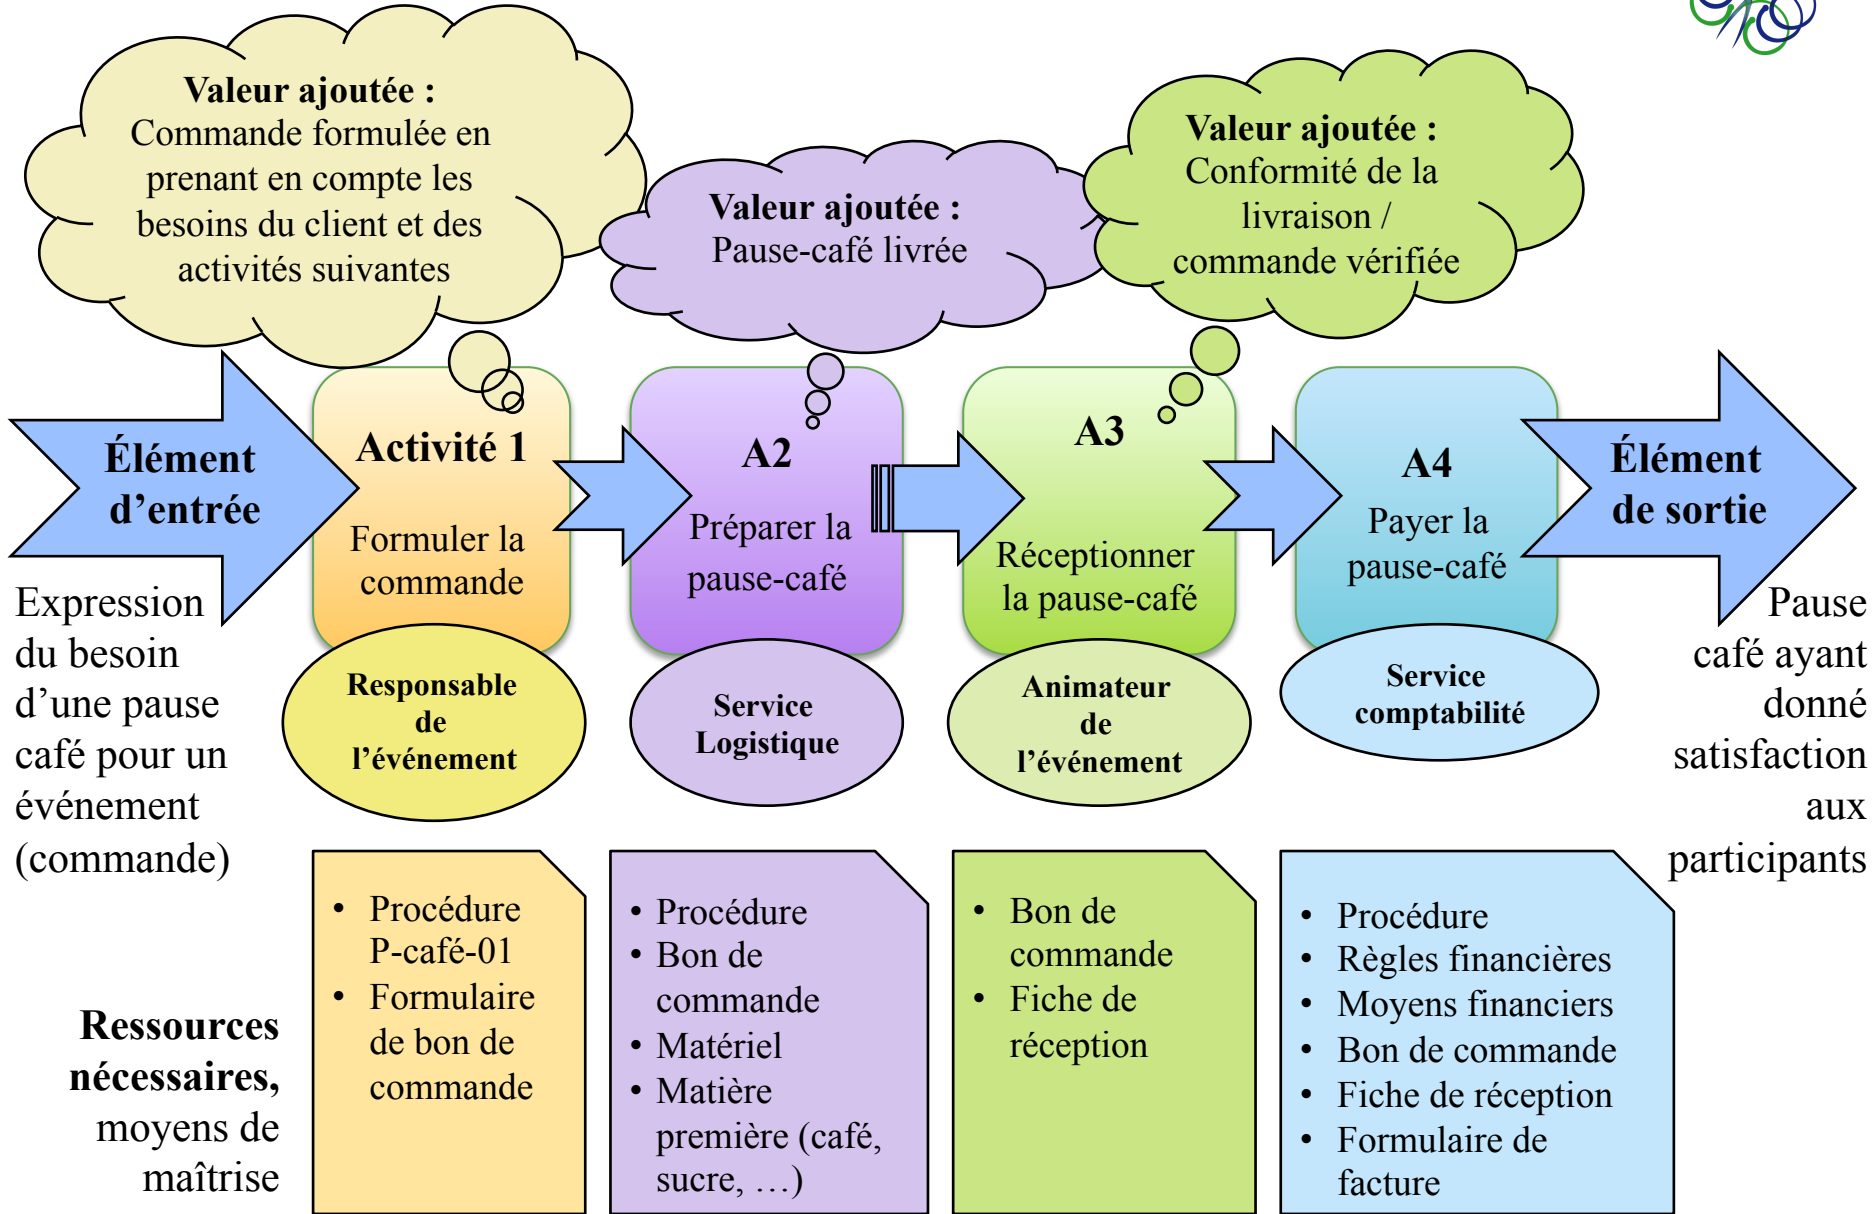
Valeur ajoutée :
Commande formulée en prenant en compte les besoins du client et des activités suivantes

Valeur ajoutée :
Pause-café livrée

Valeur ajoutée :
Conformité de la livraison / commande vérifiée

Élément d'entrée

Expression du besoin d'une pause café pour un événement (commande)

Activité 1
Formuler la commande

Responsable de l'événement

A2
Préparer la pause-café

Service Logistique

A3
Réceptionner la pause-café

Animateur de l'événement

A4
Payer la pause-café

Service comptabilité

Élément de sortie

Pause café ayant donné satisfaction aux participants

Ressources nécessaires, moyens de maîtrise

- Procédure P-café-01
- Formulaire de bon de commande

- Procédure
- Bon de commande
- Matériel
- Matière première (café, sucre, …)

- Bon de commande
- Fiche de réception

- Procédure
- Règles financières
- Moyens financiers
- Bon de commande
- Fiche de réception
- Formulaire de facture